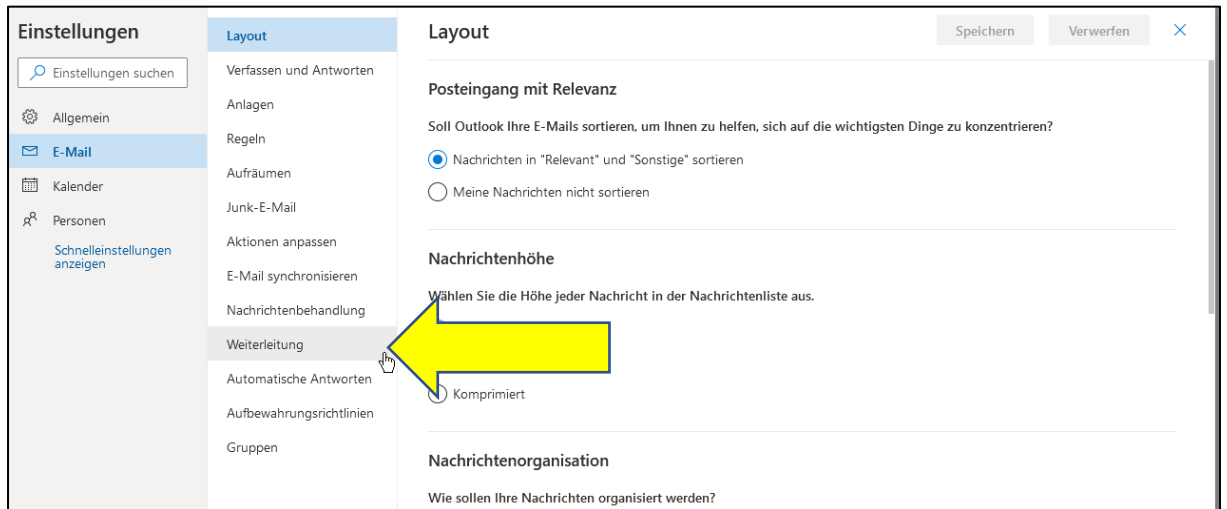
Einstellungen

Einstellungen suchen

Allgemein

E-Mail

Kalender

Personen

Schnelleinstellungen anzeigen

Layout

Verfassen und Antworten

Anlagen

Regeln

Aufräumen

Junk-E-Mail

Aktionen anpassen

E-Mail synchronisieren

Nachrichtenbehandlung

Weiterleitung

Automatische Antworten

Aufbewahrungsrichtlinien

Gruppen

Layout

Speichern

Verwerfen

Posteingang mit Relevanz

Soll Outlook Ihre E-Mails sortieren, um Ihnen zu helfen, sich auf die wichtigsten Dinge zu konzentrieren?

Nachrichten in "Relevant" und "Sonstige" sortieren

Meine Nachrichten nicht sortieren

Nachrichtenhöhe

Wählen Sie die Höhe jeder Nachricht in der Nachrichtenliste aus.

Komprimiert

Nachrichtenorganisation

Wie sollen Ihre Nachrichten organisiert werden?